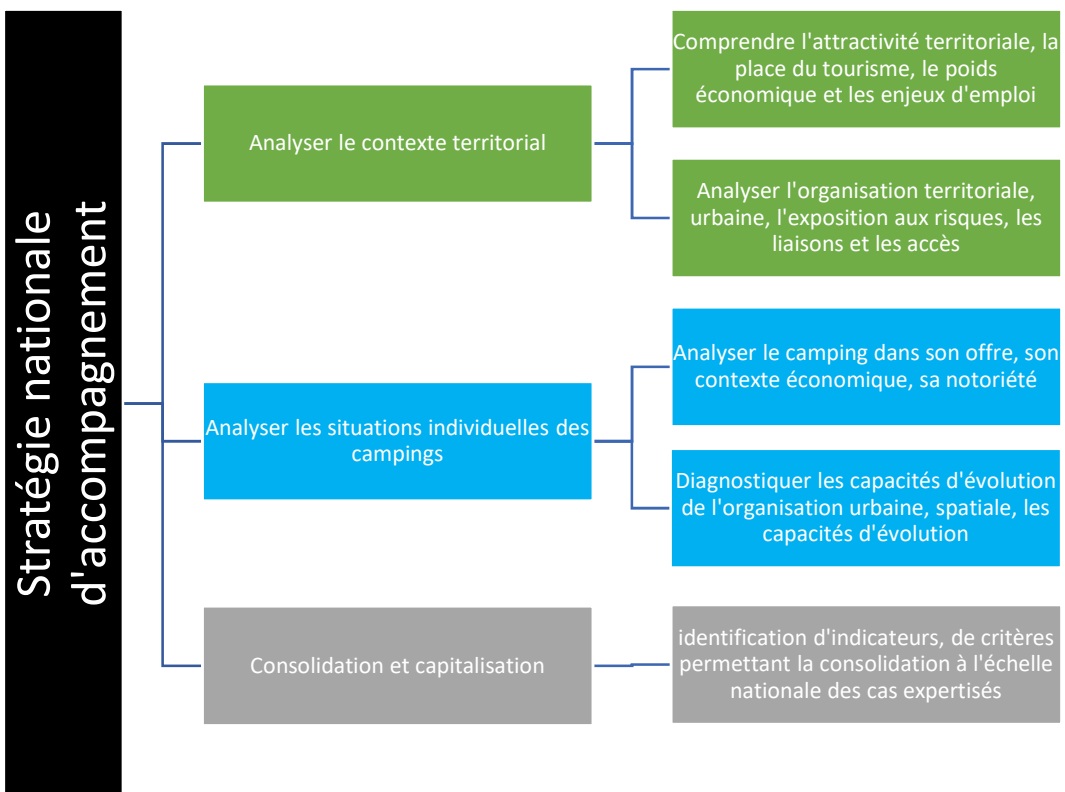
Stratégie nationale d'accompagnement

Analyser le contexte territorial

Comprendre l'attractivité territoriale, la place du tourisme, le poids économique et les enjeux d'emploi

Analyser l'organisation territoriale, urbaine, l'exposition aux risques, les liaisons et les accès

Analyser les situations individuelles des campings

Analyser le camping dans son offre, son contexte économique, sa notoriété

Diagnostiquer les capacités d'évolution de l'organisation urbaine, spatiale, les capacités d'évolution

Consolidation et capitalisation

identification d'indicateurs, de critères permettant la consolidation à l'échelle nationale des cas expertisés